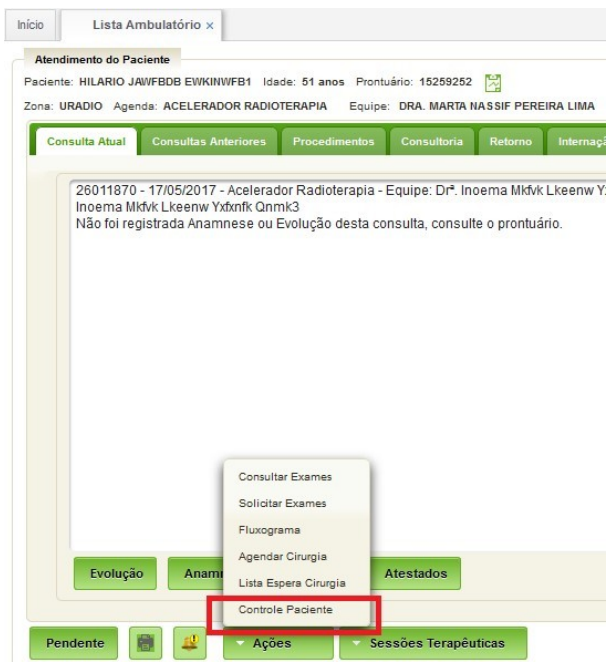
Início | Lista Ambulatório ×

Atendimento do Paciente

Paciente: HILARIO JAWFBDB EWKINWFB1 Idade: 51 anos Prontuário: 15259252

Zona: URADIO Agenda: ACELERADOR RADIOTERAPIA Equipe: DRA. MARTA NASSIF PEREIRA LIMA

Consulta Atual | Consultas Anteriores | Procedimentos | Consultoria | Retorno | Internaçã

26011870 - 17/05/2017 - Acelerador Radioterapia - Equipe: Drª. Inoema Mkfvk Lkeenw Yx Inoema Mkfvk Lkeenw Yxfxnfk Qnmk3
Não foi registrada Anamnese ou Evolução desta consulta, consulte o prontuário.

Consultar Exames
Solicitar Exames
Fluxograma
Agendar Cirurgia
Lista Espera Cirurgia
Controle Paciente

Evolução | Anamn | Atestados

Pendente | Ações | Sessões Terapêuticas